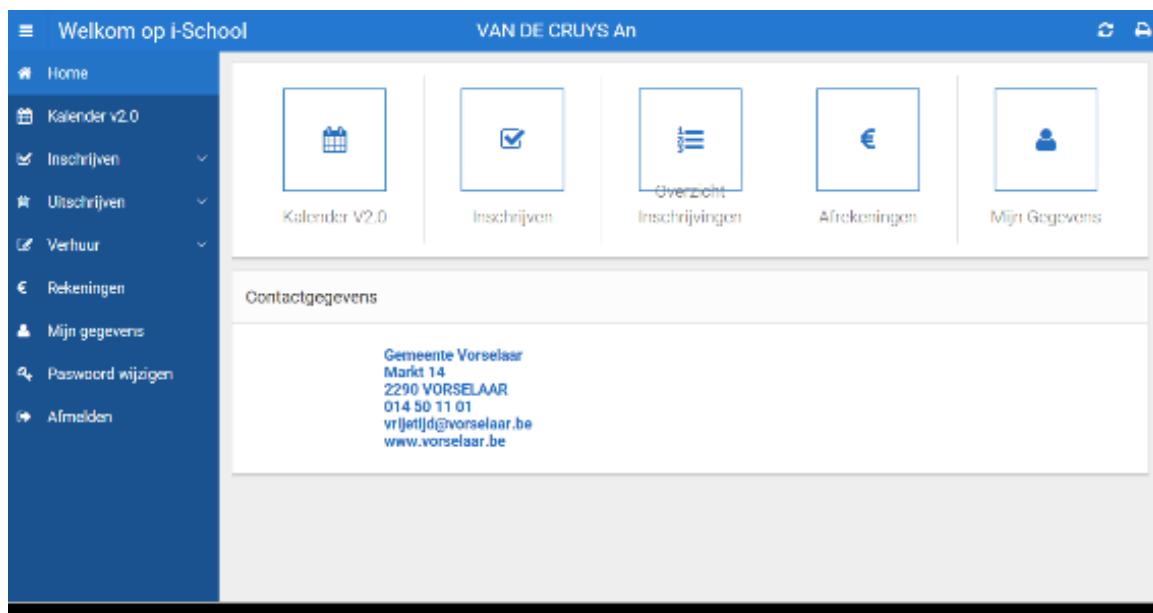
Welkom op i-School

VAN DE CRUYS An

Home

Kalender v2.0

Inschrijven

Uitschrijven

Verhuur

Rekeningen

Mijn gegevens

Paswoord wijzigen

Afmelden

Kalender V2.0

Inschrijven

€

Overzicht Inschrijvingen

Afrekeningen

Mijn Gegevens

Contactgegevens

Gemeente Vorselaar
Markt 14
2290 VORSELAAR
014 50 11 01
vrijetijd@vorselaar.be
www.vorselaar.be